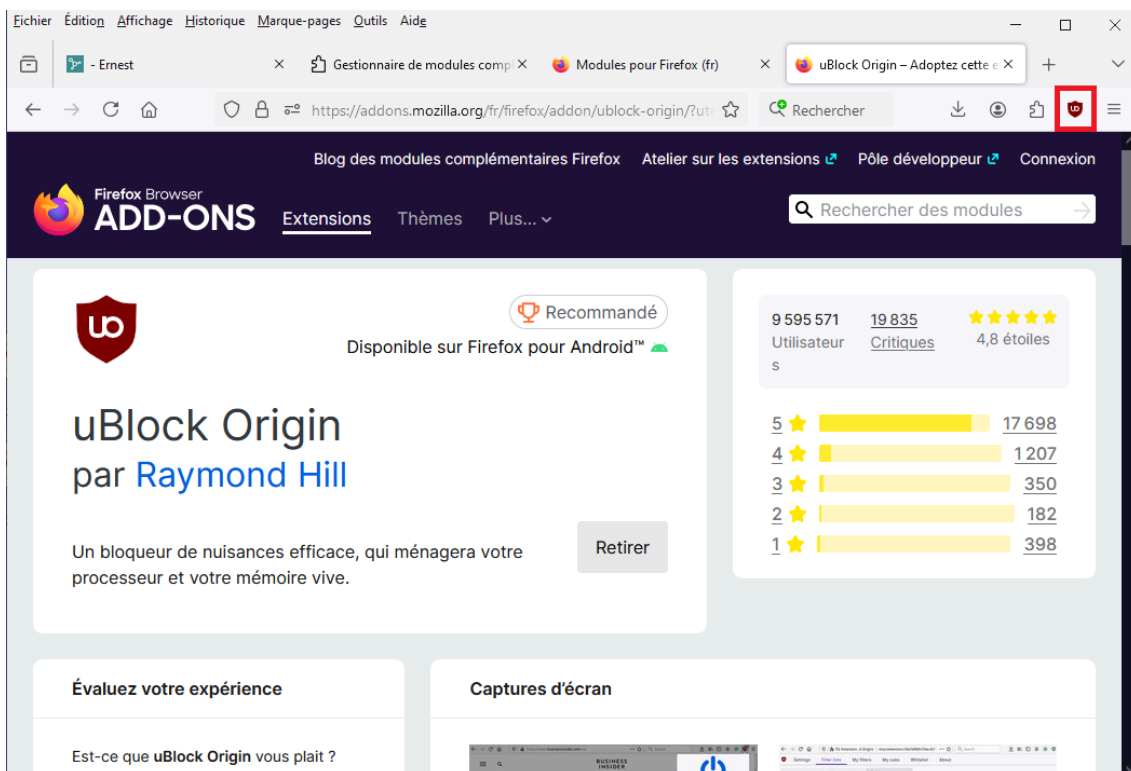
Fichier Édition Affichage Historique Marque-pages Outils Aide

- Ernest
Gestionnaire de modules compl
Modules pour Firefox (fr)
uBlock Origin – Adoptez cette e

https://addons.mozilla.org/fr/firefox/addon/ublock-origin/?ut
Rechercher

Blog des modules complémentaires Firefox Atelier sur les extensions Pôle développeur Connexion

Firefox Browser
ADD-ONS
Extensions Thèmes Plus...

Rechercher des modules

Recommandé
Disponible sur Firefox pour Android™

uBlock Origin
par Raymond Hill

Un bloqueur de nuisances efficace, qui ménagera votre processeur et votre mémoire vive.

Retirer

9 595 571 Utilisateurs
19 835 Critiques
4,8 étoiles

5 17 698
4 1 207
3 350
2 182
1 398

Évaluez votre expérience

Est-ce que uBlock Origin vous plait ?

Captures d'écran